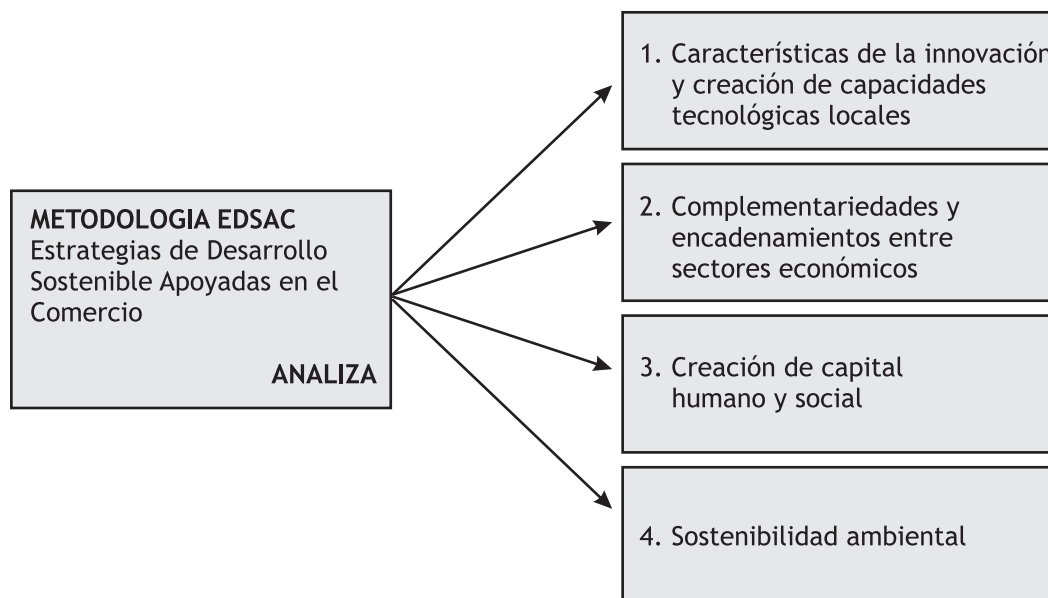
METODOLOGIA EDSAC
Estrategias de Desarrollo Sostenible Apoyadas en el Comercio

ANALIZA

1. Características de la innovación y creación de capacidades tecnológicas locales

2. Complementariedades y encadenamientos entre sectores económicos

3. Creación de capital humano y social

4. Sostenibilidad ambiental